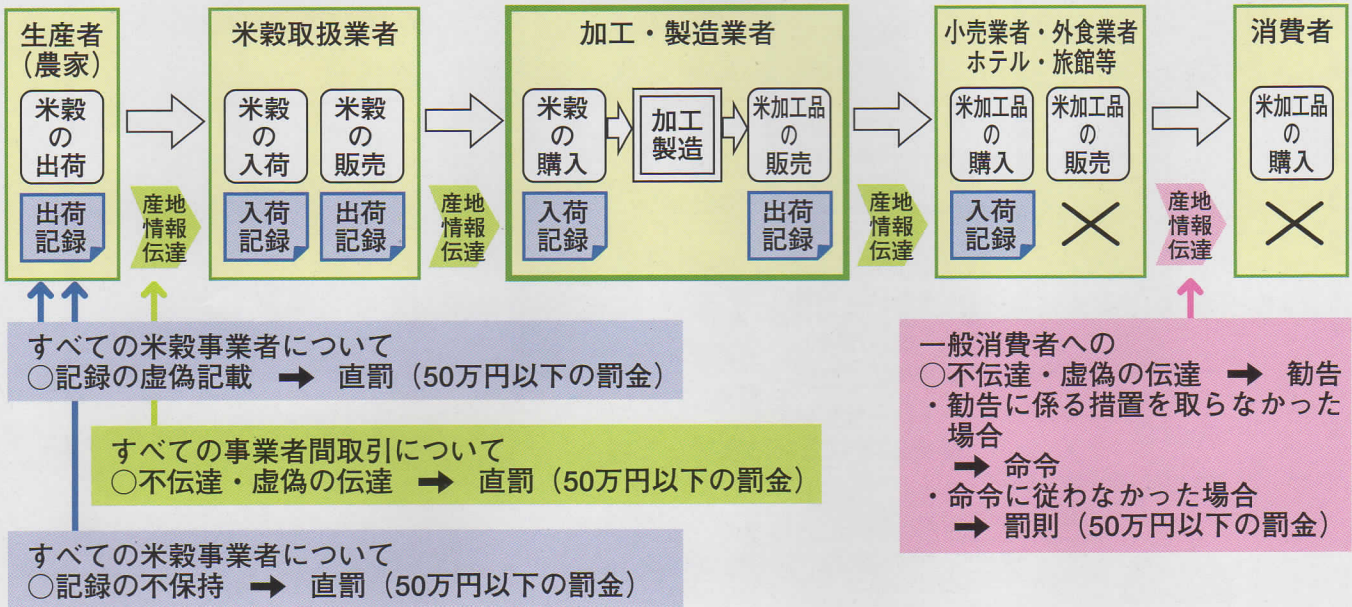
生産者（農家）

米穀の出荷

出荷記録

産地情報伝達

米穀取扱業者

米穀の入荷

米穀の販売

入荷記録

出荷記録

産地情報伝達

加工・製造業者

米穀の購入

加工製造

米加工品の販売

入荷記録

出荷記録

産地情報伝達

小売業者・外食業者ホテル・旅館等

米加工品の購入

米加工品の販売

入荷記録

産地情報伝達

消費者

米加工品の購入

すべての米穀事業者について
○記録の虚偽記載 ➡ 直罰（50万円以下の罰金）

すべての事業者間取引について
○不伝達・虚偽の伝達 ➡ 直罰（50万円以下の罰金）

すべての米穀事業者について
○記録の不保持 ➡ 直罰（50万円以下の罰金）

一般消費者への
○不伝達・虚偽の伝達 ➡ 勧告
・勧告に係る措置を取らなかった場合
➡ 命令
・命令に従わなかった場合
➡ 罰則（50万円以下の罰金）